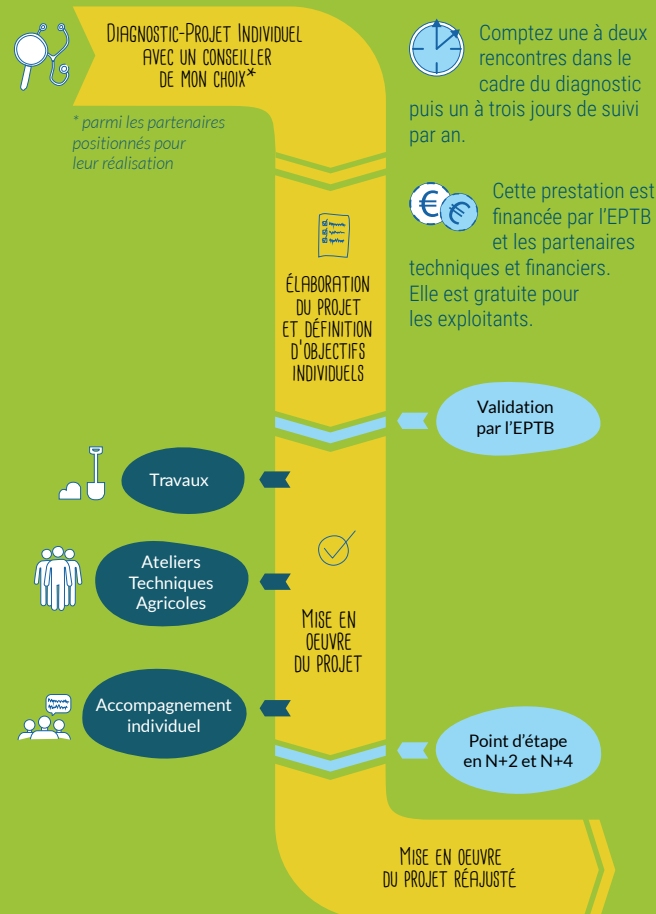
Diagnostic-Projet Individuel avec un conseiller de mon choix*

* parmi les partenaires positionnés pour leur réalisation

Comptez une à deux rencontres dans le cadre du diagnostic puis un à trois jours de suivi par an.

Cette prestation est financée par l'EPTB et les partenaires techniques et financiers. Elle est gratuite pour les exploitants.

Élaboration du projet et définition d'objectifs individuels

Validation par l'EPTB

Travaux

Ateliers Techniques Agricoles

Mise en oeuvre du projet

Accompagnement individuel

Point d'étape en N+2 et N+4

Mise en oeuvre du projet réajusté